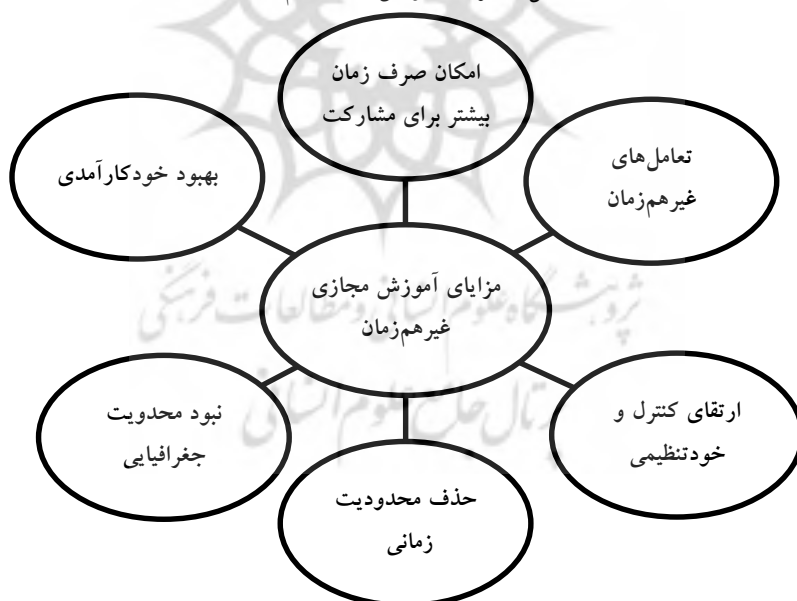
امکان صرف زمان بیشتر برای مشارکت

بهبود خودکارآمدی

تعامل‌های غیرهم‌زمان

مزایای آموزش مجازی غیرهم‌زمان

پژوهشگاه علوم انسانی و مطالعات فرهنگی
پرتال جامع علوم انسانی

نبود محدویت جغرافیایی

ارتقای کنترل و خودتنظیمی

حذف محدودیت زمانی